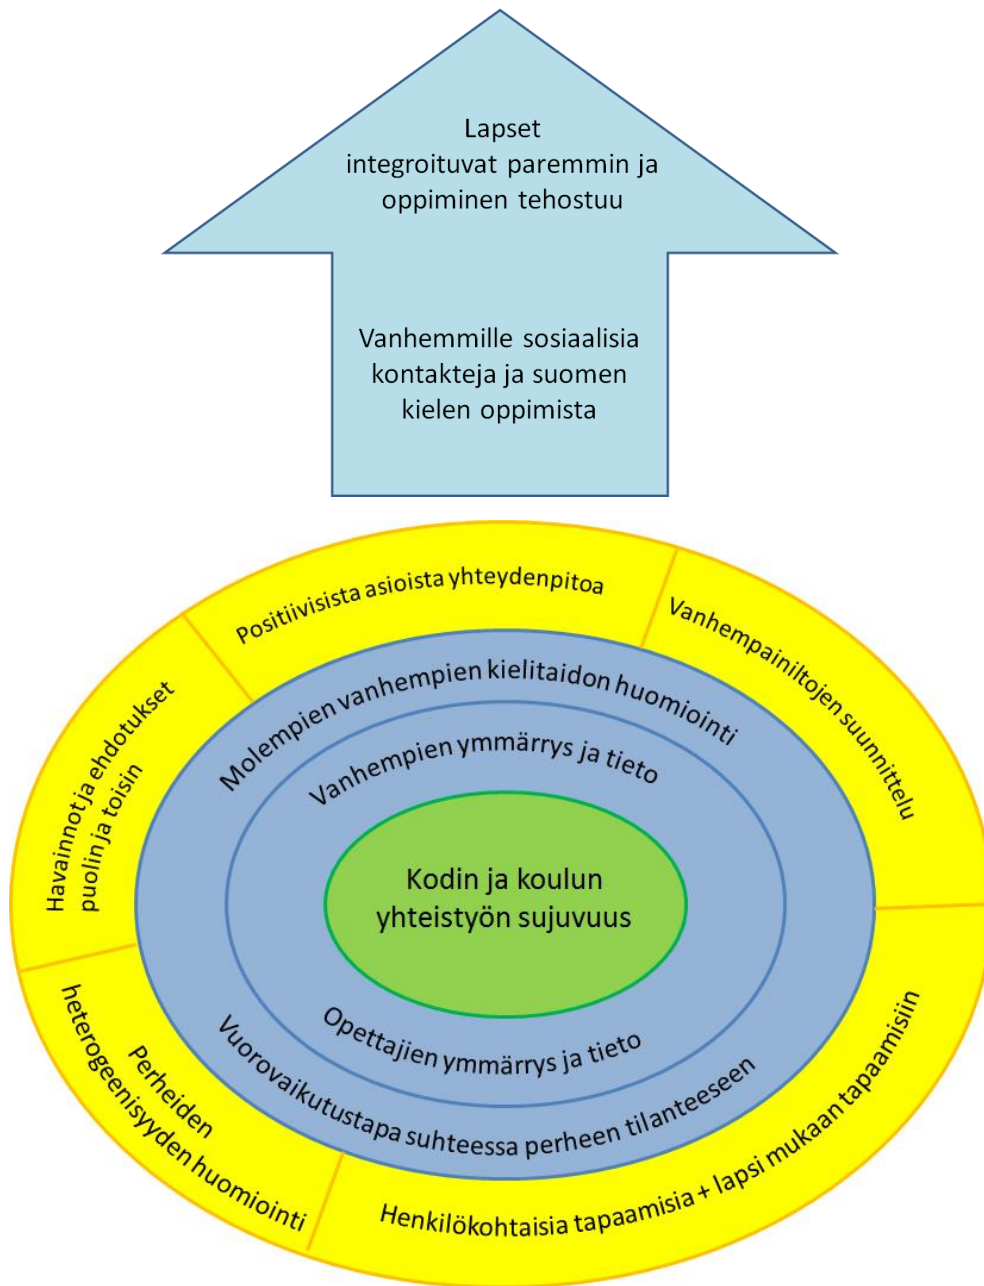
Lapset integroituvat paremmin ja oppiminen tehostuu

Vanhemmille sosiaalisia kontakteja ja suomen kielen oppimista

Positiivisista asioista yhteydenpitoa

Vanhempainiltojen suunnittelu

Havainnot ja ehdotukset puolin ja toisin

Molempien vanhempien kielitaidon huomiointi

Vanhempien ymmärrys ja tieto

Kodin ja koulun yhteistyön sujuvuus

Opettajien ymmärrys ja tieto

Vuorovaikutustapa suhteessa perheen tilanteeseen

Perheiden heterogeenisyyden huomiointi

Henkilökohtaisia tapaamisia + lapsi mukaan tapaamisiin